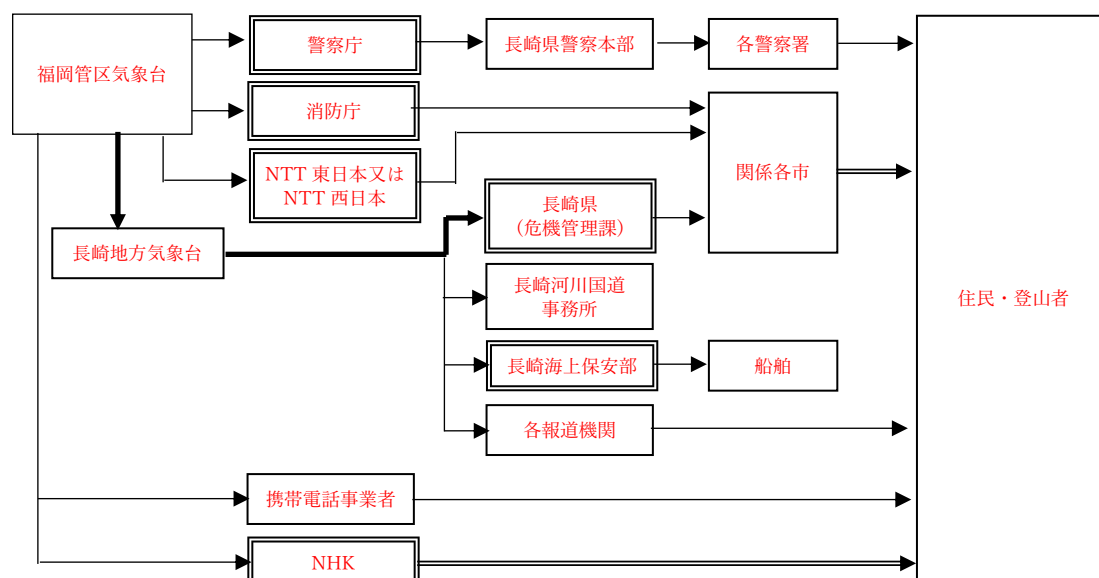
福岡管区気象台

警察庁

長崎県警察本部

各警察署

消防庁

NTT 東日本又は NTT 西日本

関係各市

長崎地方気象台

長崎県
(危機管理課)

長崎河川国道事務所

長崎海上保安部

船舶

各報道機関

携帯電話事業者

NHK

住民・登山者